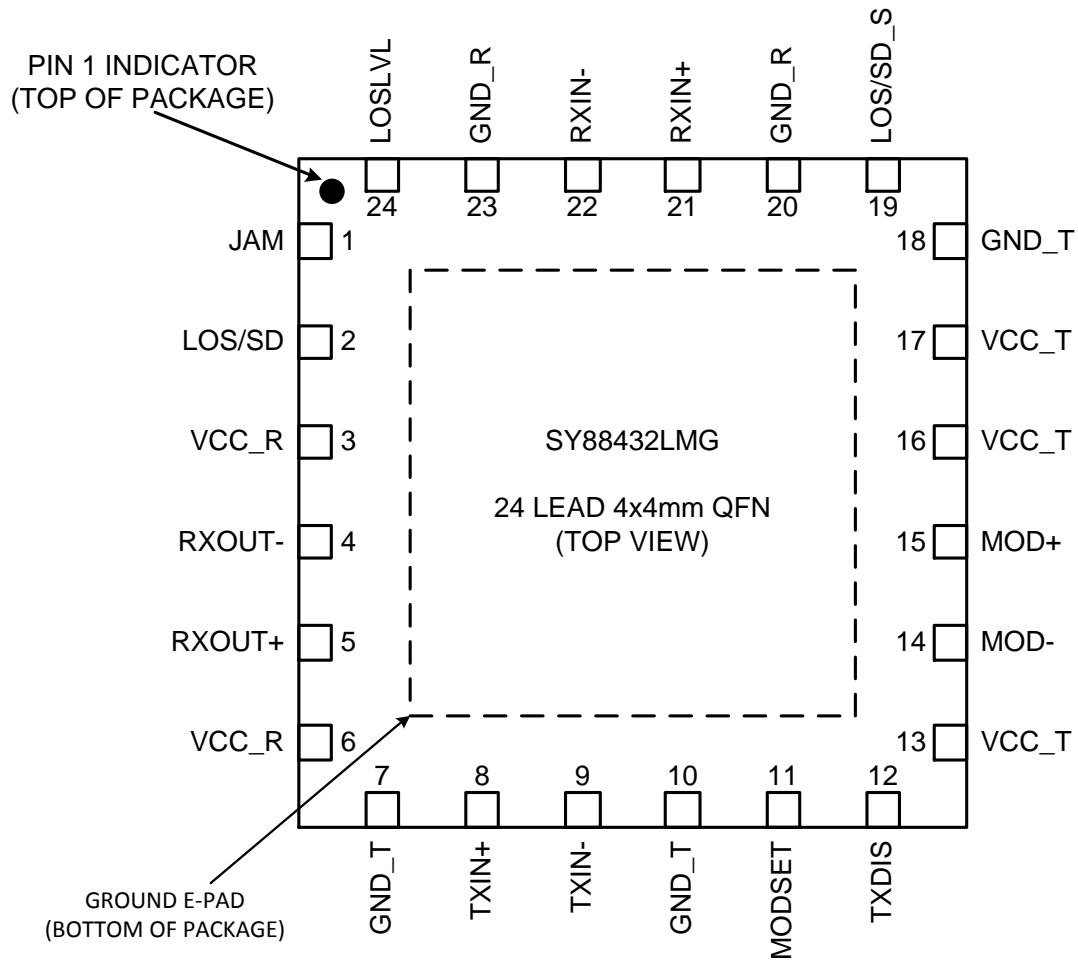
PIN 1 INDICATOR
(TOP OF PACKAGE)

LOSLVL
GND_R
RXIN-
RXIN+
GND_R
LOS/SD_S

24
23
22
21
20
19

JAM 1
LOS/SD 2
VCC_R 3
RXOUT- 4
RXOUT+ 5
VCC_R 6

18 GND_T
17 VCC_T
16 VCC_T
15 MOD+
14 MOD-
13 VCC_T

SY88432LMG

24 LEAD 4x4mm QFN
(TOP VIEW)

7
8
9
10
11
12

GND_T
TXIN+
TXIN-
GND_T
MODSET
TXDIS

GROUND E-PAD
(BOTTOM OF PACKAGE)